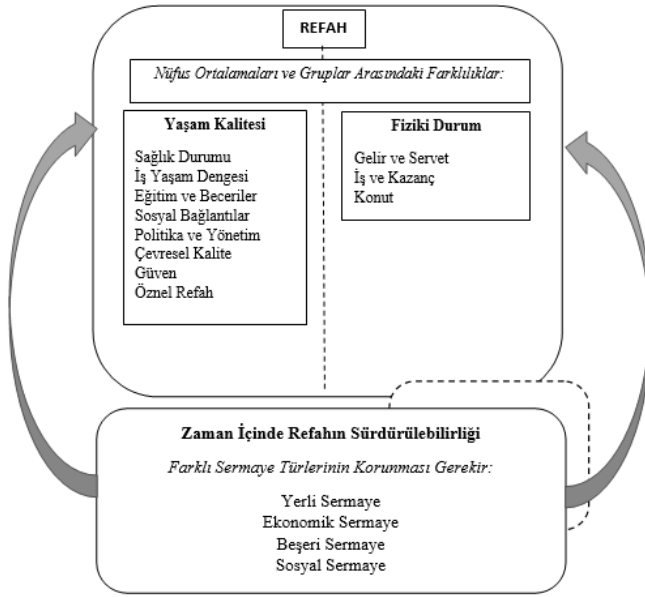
REFAH

Nüfus Ortalamaları ve Gruplar Arasındaki Farklılıklar:

Yaşam Kalitesi

Sağlık Durumu
İş Yaşam Dengesi
Eğitim ve Beceriler
Sosyal Bağlantılar
Politika ve Yönetim
Çevresel Kalite
Güven
Öznel Refah

Fiziki Durum

Gelir ve Servet
İş ve Kazanç
Konut

Zaman İçinde Refahın Sürdürülebilirliği

Farklı Sermaye Türlerinin Korunması Gerekir:

Yerli Sermaye
Ekonomik Sermaye
Beşeri Sermaye
Sosyal Sermaye